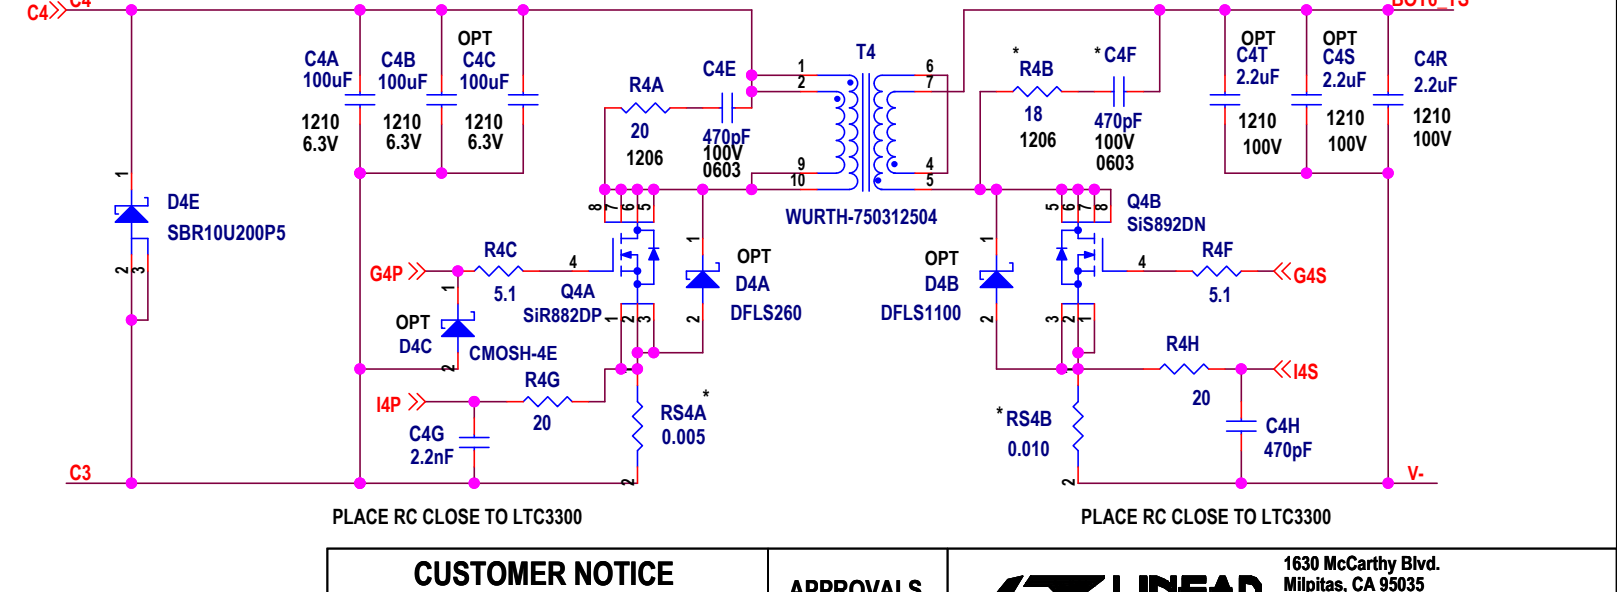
C4 C4
C4A 100uF 1210 6.3V
C4B 100uF 1210 6.3V
OPT C4C 100uF 1210 6.3V
R4A 20 1206
C4E 470pF 100V 0603
T4
1 2 9 10 6 7 4 5
WURTH-750312504
* R4B 18 1206
* C4F 470pF 100V 0603
OPT C4T 2.2uF 1210 100V
OPT C4S 2.2uF 1210 100V
C4R 2.2uF 1210 100V
D4E SBR10U200P5
1 2 3
8 7 6 5
Q4A SiR882DP
1 2 3
4
G4P
R4C 5.1
OPT D4C CMOSH-4E
1 2
1 2
OPT D4A DFLS260
R4G 20
I4P
C4G 2.2nF
RS4A * 0.005
2
C3
5 6 7 8
Q4B SiS892DN
4
R4F 5.1
G4S
1 2
OPT D4B DFLS1100
3 2 1
R4H 20
I4S
* RS4B 0.010
2
C4H 470pF
V-
PLACE RC CLOSE TO LTC3300
PLACE RC CLOSE TO LTC3300
CUSTOMER NOTICE
APPROVALS
LINEAR
1630 McCarthy Blvd.
Milpitas, CA 95035